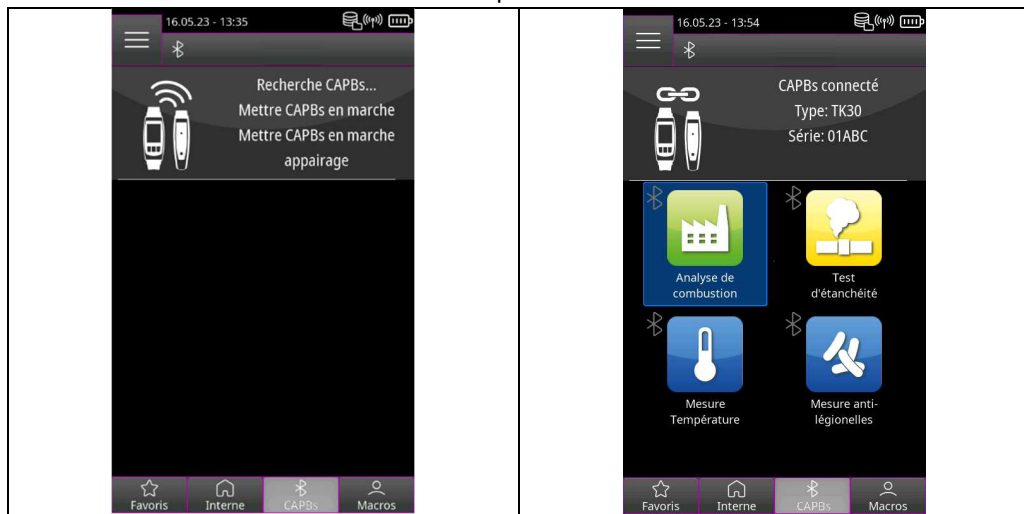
| 16.05.23 - 13:35<br><br>Recherche CAPBs...<br>Mettre CAPBs en marche<br>Mettre CAPBs en marche<br>appairage<br><br>Favoris Interne CAPBs Macros | 16.05.23 - 13:54<br><br>CAPBs connecté<br>Type: TK30<br>Série: 01ABC<br><br>Analyse de combustion<br>Test d'étanchéité<br>Mesure Température<br>Mesure anti-légionelles<br><br>Favoris Interne CAPBs Macros |
|---|---|